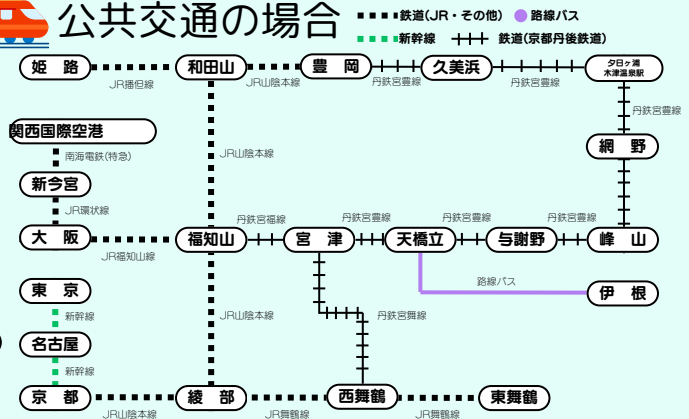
公共交通の場合

鉄道(JR・その他)
路線バス
新幹線
鉄道(京都丹後鉄道)

姫路
JR播但線
和田山
JR山陰本線
豊岡
丹鉄宮豊線
久美浜
丹鉄宮豊線
夕日ヶ浦木津温泉駅
丹鉄宮豊線
網野
関西国際空港
南海電鉄(特急)
新今宮
JR環状線
JR山陰本線
大阪
JR福知山線
福知山
丹鉄宮福線
宮津
丹鉄宮豊線
天橋立
丹鉄宮豊線
与謝野
丹鉄宮豊線
峰山
路線バス
伊根
東京
新幹線
名古屋
新幹線
JR山陰本線
丹鉄宮舞線
京都
JR山陰本線
綾部
JR舞鶴線
西舞鶴
JR舞鶴線
東舞鶴